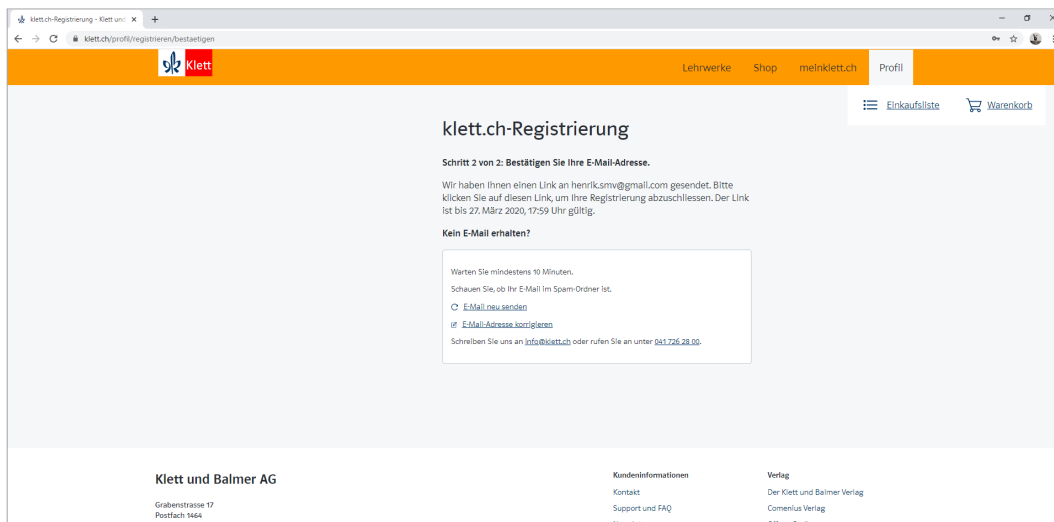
klett.ch-Registrierung - Klett und ×
+
klett.ch/profil/registrieren/bestaetigen

Klett

Lehrwerke Shop meinklett.ch Profil

Einkaufsliste Warenkorb

klett.ch-Registrierung

Schritt 2 von 2: Bestätigen Sie Ihre E-Mail-Adresse.

Wir haben Ihnen einen Link an henrik.smv@gmail.com gesendet. Bitte klicken Sie auf diesen Link, um Ihre Registrierung abzuschliessen. Der Link ist bis 27. März 2020, 17:59 Uhr gültig.

Kein E-Mail erhalten?

Warten Sie mindestens 10 Minuten.

Schauen Sie, ob Ihr E-Mail im Spam-Ordner ist.

E-Mail neu senden

E-Mail-Adresse korrigieren

Schreiben Sie uns an info@klett.ch oder rufen Sie an unter 041 726 28 00.

Klett und Balmer AG

Grabenstrasse 17
Postfach 1464

Kundeninformationen
Kontakt
Support und FAQ

Verlag
Der Klett und Balmer Verlag
Comenius Verlag